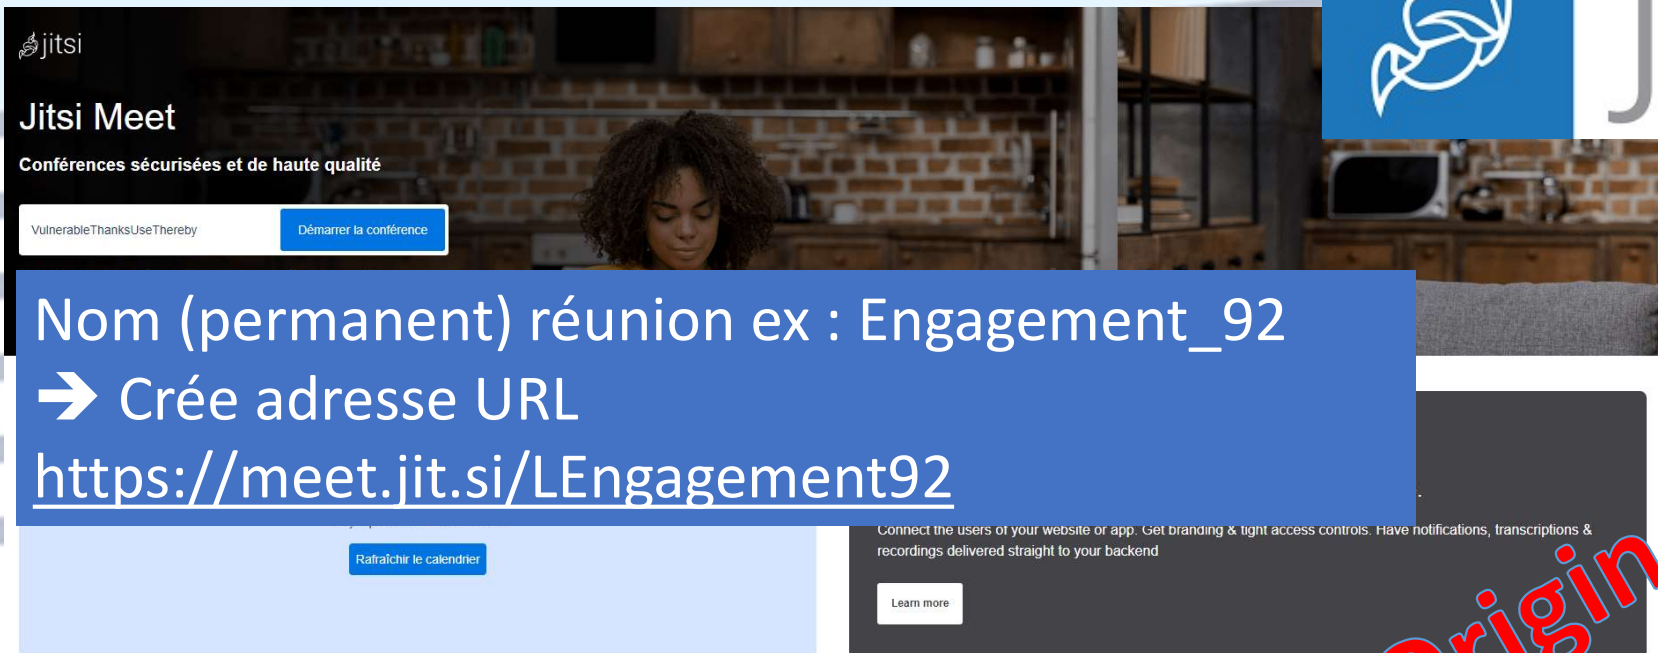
jitsi

Jitsi Meet

Conférences sécurisées et de haute qualité

VulnerableThanksUseThereby

Démarrer la conférence

Nom (permanent) réunion ex : Engagement_92
➔ Crée adresse URL
https://meet.jit.si/LEngagement92

Connect the users of your website or app. Get branding & tight access controls. Have notifications, transcriptions & recordings delivered straight to your backend

Learn more

Rafraîchir le calendrier

Origin